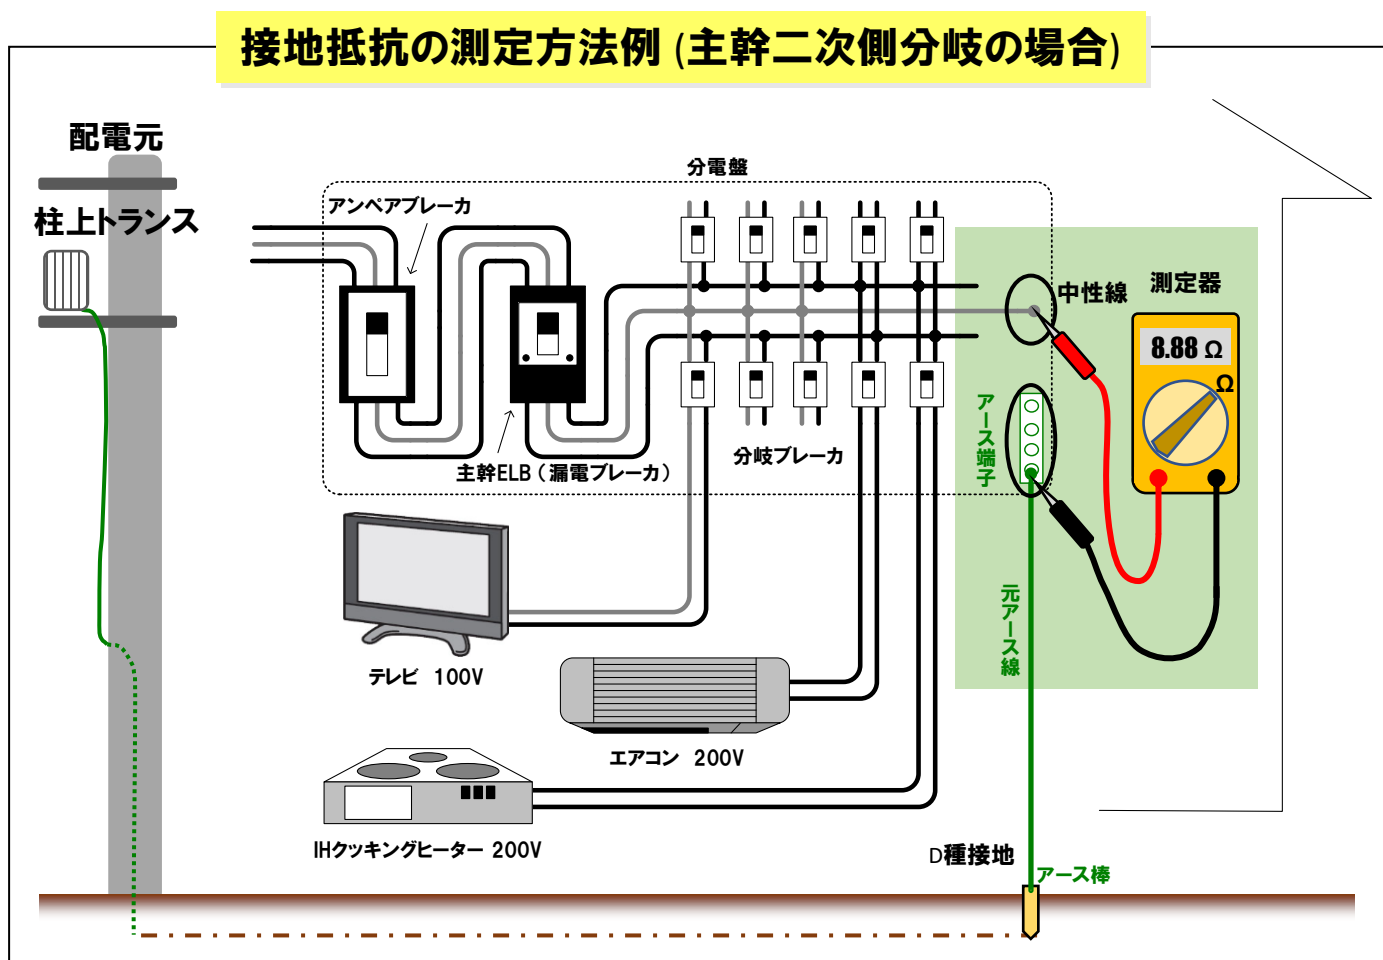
接地抵抗の測定方法例 (主幹二次側分岐の場合)

配電元

柱上トランス

分電盤

アンペアブレーカ

主幹ELB（漏電ブレーカ）

分岐ブレーカ

中性線

測定器

8.88 Ω

Ω

アース端子

元アース線

テレビ　100V

エアコン　200V

IHクッキングヒーター 200V

D種接地

アース棒